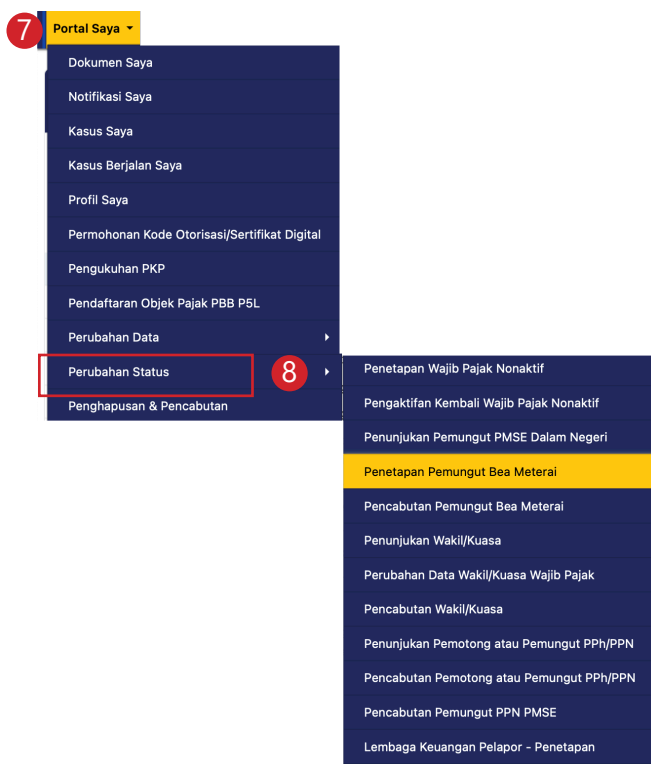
7
Portal Saya

Dokumen Saya
Notifikasi Saya
Kasus Saya
Kasus Berjalan Saya
Profil Saya
Permohonan Kode Otorisasi/Sertifikat Digital
Pengukuhan PKP
Pendaftaran Objek Pajak PBB P5L
Perubahan Data
Perubahan Status
8
Penghapusan & Pencabutan

Penetapan Wajib Pajak Nonaktif
Pengaktifan Kembali Wajib Pajak Nonaktif
Penunjukan Pemungut PMSE Dalam Negeri
Penetapan Pemungut Bea Meterai
Pencabutan Pemungut Bea Meterai
Penunjukan Wakil/Kuasa
Perubahan Data Wakil/Kuasa Wajib Pajak
Pencabutan Wakil/Kuasa
Penunjukan Pemotong atau Pemungut PPh/PPN
Pencabutan Pemotong atau Pemungut PPh/PPN
Pencabutan Pemungut PPN PMSE
Lembaga Keuangan Pelapor - Penetapan